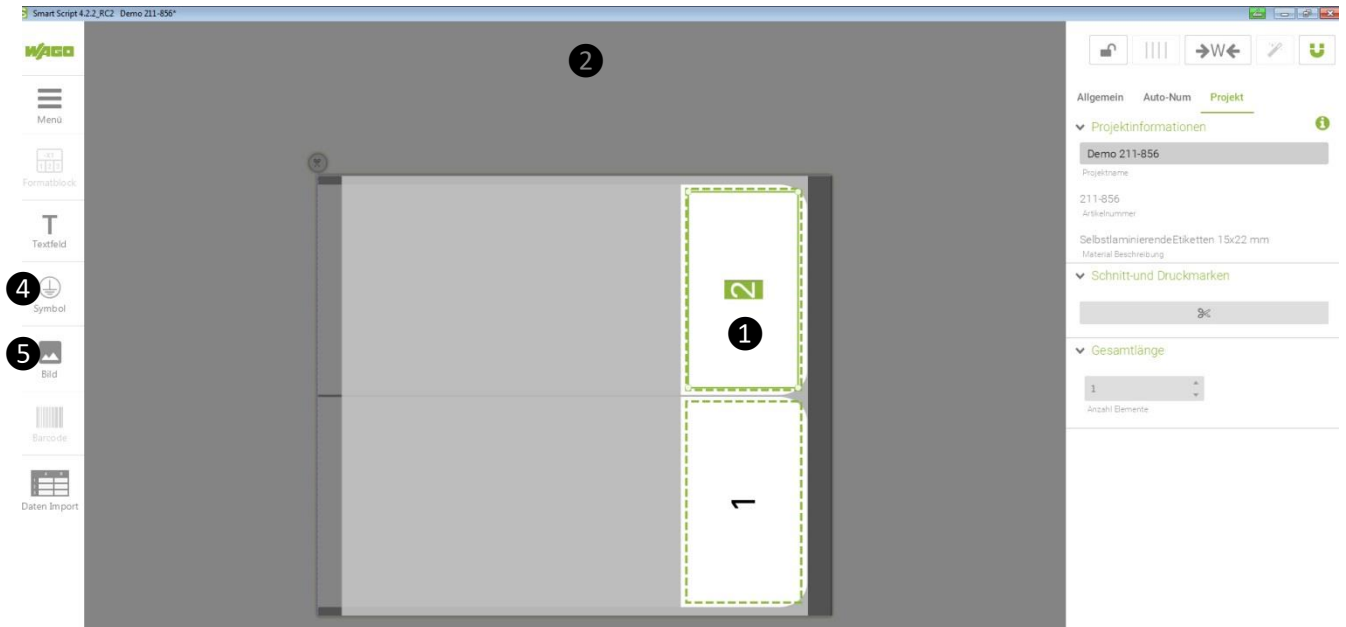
Smart Script 4.2.2_RC2 Demo 211-856*

WAGO

Menü

Formatblock

Textfeld

4

Symbol

5

Bild

Barcode

Daten Import

2

2

1

1

→W←

Allgemein Auto-Num Projekt

Projektinformationen

Demo 211-856
Projektname

211-856
Artikelnummer

SelbstlaminierendeEtiketten 15x22 mm
Material Beschreibung

Schnitt-und Druckmarken

Gesamtlänge

1
Anzahl Elemente